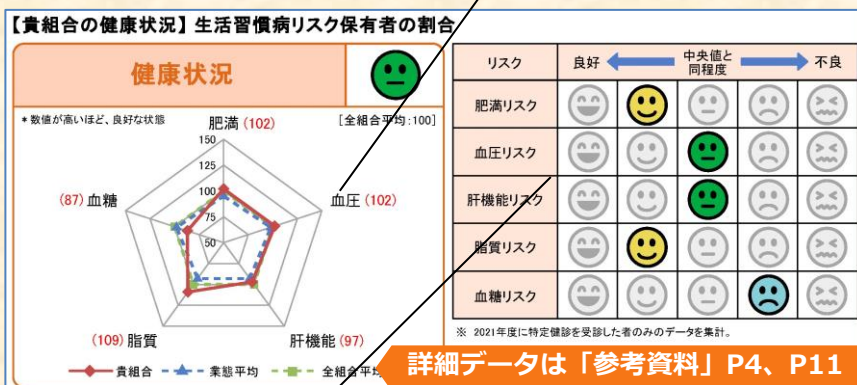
【貴組合の健康状況】生活習慣病リスク保有者の割合

健康状況

＊数値が高いほど、良好な状態

[全組合平均:100]

肥満 (102)

150

125

100

75

50

(87) 血糖

血圧 (102)

(109) 脂質

肝機能 (97)

貴組合　業態平均　全組合平均

| リスク | 良好 | | 中央値と同程度 | | 不良 |
|---|---|---|---|---|---|
| 肥満リスク | | | | | |
| 血圧リスク | | | | | |
| 肝機能リスク | | | | | |
| 脂質リスク | | | | | |
| 血糖リスク | | | | | |

※ 2021年度に特定健診を受診した者のみのデータを集計。

詳細データは「参考資料」P4、P11